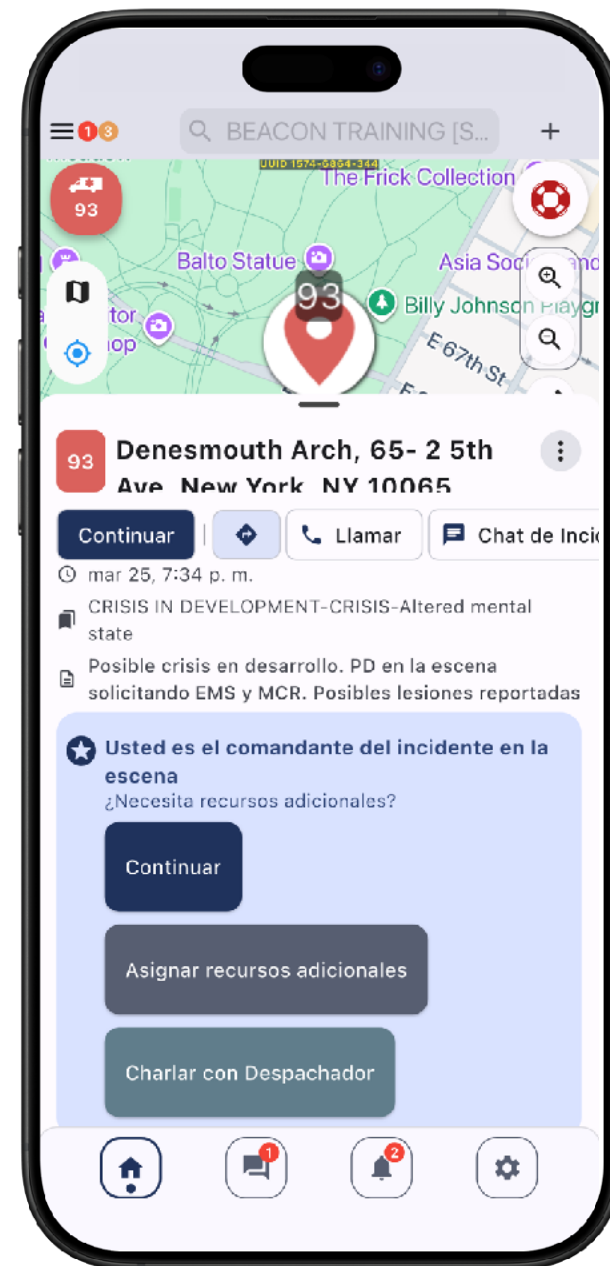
1 3 BEACON TRAINING [S... +

UUID 1574-6864-344

The Frick Collection

93

Balto Statue

Asia Soci

93

Billy Johnson Playgr

E 67th St

93

Denesmouth Arch, 65- 2 5th Ave, New York, NY 10065

Continuar

Llamar

Chat de Incid

mar 25, 7:34 p. m.

CRISIS IN DEVELOPMENT-CRISIS-Altered mental state

Posible crisis en desarrollo. PD en la escena solicitando EMS y MCR. Posibles lesiones reportadas

Usted es el comandante del incidente en la escena

¿Necesita recursos adicionales?

Continuar

Asignar recursos adicionales

Charlar con Despachador

1

2